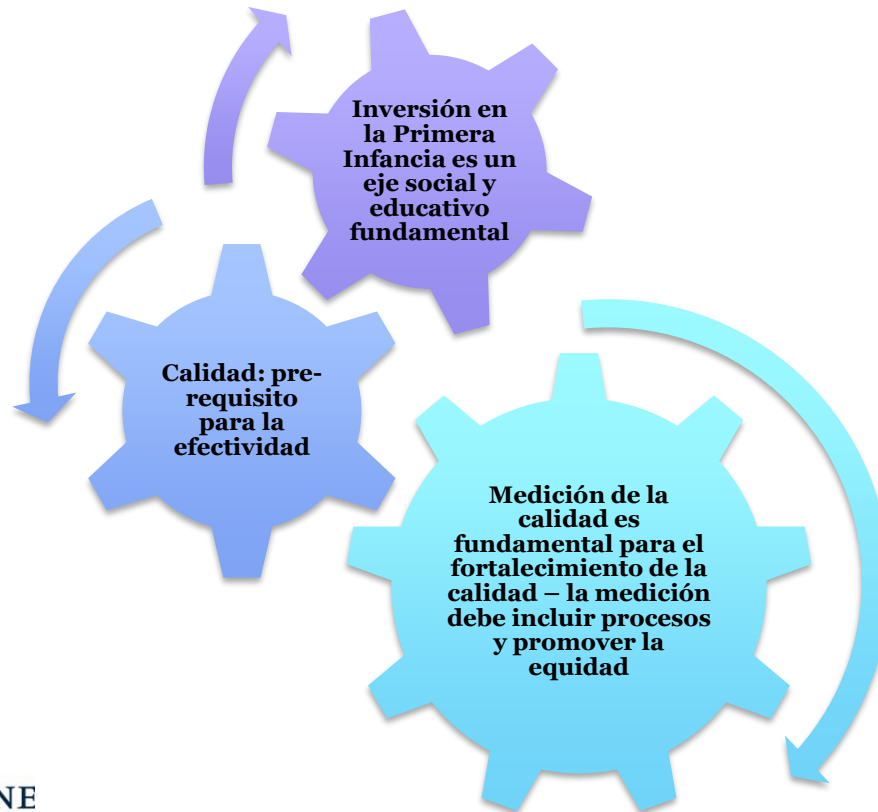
Inversión en la Primera Infancia es un eje social y educativo fundamental

Calidad: pre-requisito para la efectividad

Medición de la calidad es fundamental para el fortalecimiento de la calidad – la medición debe incluir procesos y promover la equidad

NE